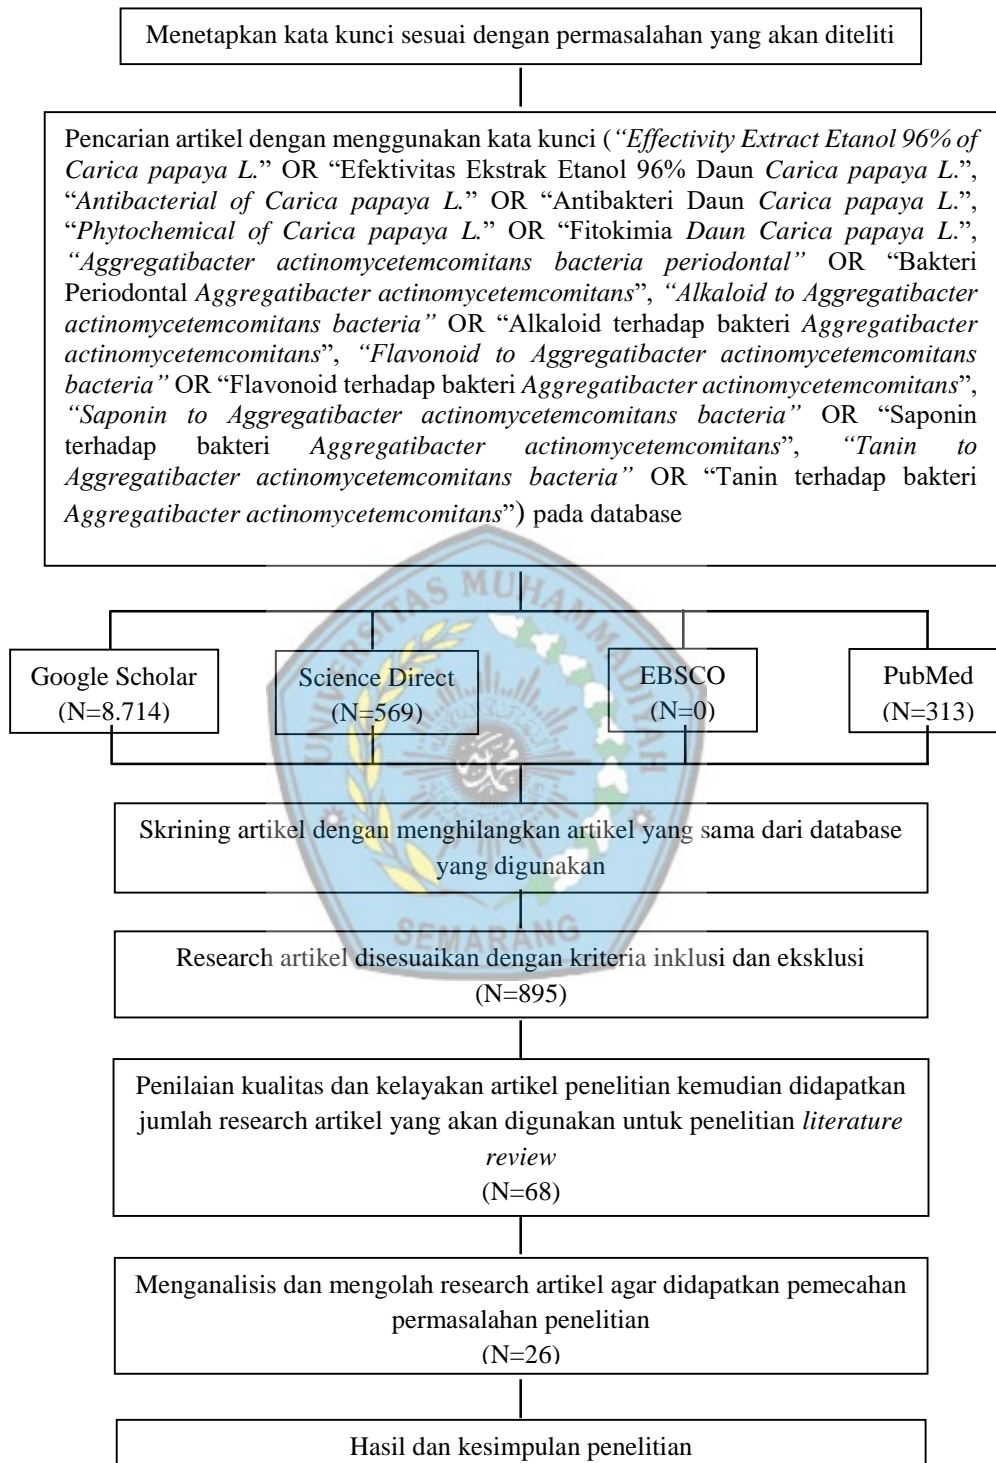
Menetapkan kata kunci sesuai dengan permasalahan yang akan diteliti

Pencarian artikel dengan menggunakan kata kunci (*"Effectivity Extract Etanol 96% of Carica papaya L.*" OR "Efektivitas Ekstrak Etanol 96% Daun *Carica papaya L.*", "*Antibacterial of Carica papaya L.*" OR "Antibakteri Daun *Carica papaya L.*", "*Phytochemical of Carica papaya L.*" OR "Fitokimia *Daun Carica papaya L.*", *"Aggregatibacter actinomycetemcomitans bacteria periodontal"* OR "Bakteri Periodontal *Aggregatibacter actinomycetemcomitans*", *"Alkaloid to Aggregatibacter actinomycetemcomitans bacteria"* OR "Alkaloid terhadap bakteri *Aggregatibacter actinomycetemcomitans*", *"Flavonoid to Aggregatibacter actinomycetemcomitans bacteria"* OR "Flavonoid terhadap bakteri *Aggregatibacter actinomycetemcomitans*", *"Saponin to Aggregatibacter actinomycetemcomitans bacteria"* OR "Saponin terhadap bakteri *Aggregatibacter actinomycetemcomitans*", *"Tanin to Aggregatibacter actinomycetemcomitans bacteria"* OR "Tanin terhadap bakteri *Aggregatibacter actinomycetemcomitans*") pada database

Google Scholar (N=8.714)

Science Direct (N=569)

EBSCO (N=0)

PubMed (N=313)

Skrining artikel dengan menghilangkan artikel yang sama dari database yang digunakan

Research artikel disesuaikan dengan kriteria inklusi dan eksklusi (N=895)

Penilaian kualitas dan kelayakan artikel penelitian kemudian didapatkan jumlah research artikel yang akan digunakan untuk penelitian *literature review* (N=68)

Menganalisis dan mengolah research artikel agar didapatkan pemecahan permasalahan penelitian (N=26)

Hasil dan kesimpulan penelitian